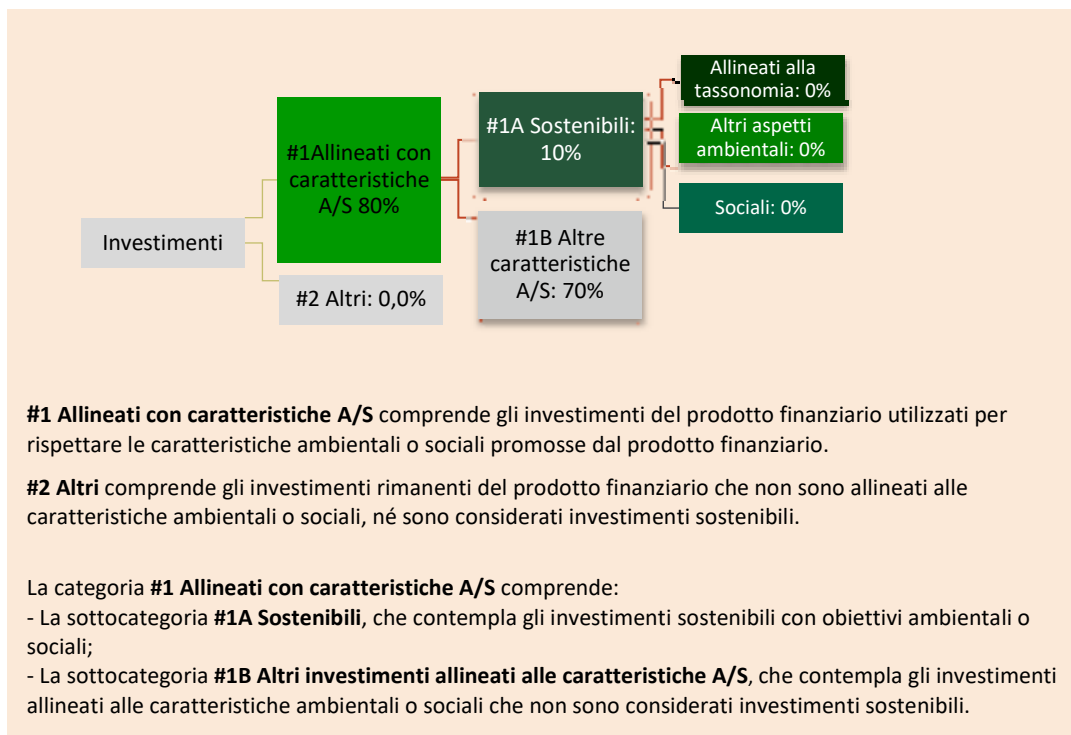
Investimenti

#1Allineati con caratteristiche A/S 80%

#2 Altri: 0,0%

#1A Sostenibili: 10%

#1B Altre caratteristiche A/S: 70%

Allineati alla tassonomia: 0%

Altri aspetti ambientali: 0%

Sociali: 0%

**#1 Allineati con caratteristiche A/S** comprende gli investimenti del prodotto finanziario utilizzati per rispettare le caratteristiche ambientali o sociali promosse dal prodotto finanziario.

**#2 Altri** comprende gli investimenti rimanenti del prodotto finanziario che non sono allineati alle caratteristiche ambientali o sociali, né sono considerati investimenti sostenibili.

La categoria **#1 Allineati con caratteristiche A/S** comprende:
- La sottocategoria **#1A Sostenibili**, che contempla gli investimenti sostenibili con obiettivi ambientali o sociali;
- La sottocategoria **#1B Altri investimenti allineati alle caratteristiche A/S**, che contempla gli investimenti allineati alle caratteristiche ambientali o sociali che non sono considerati investimenti sostenibili.